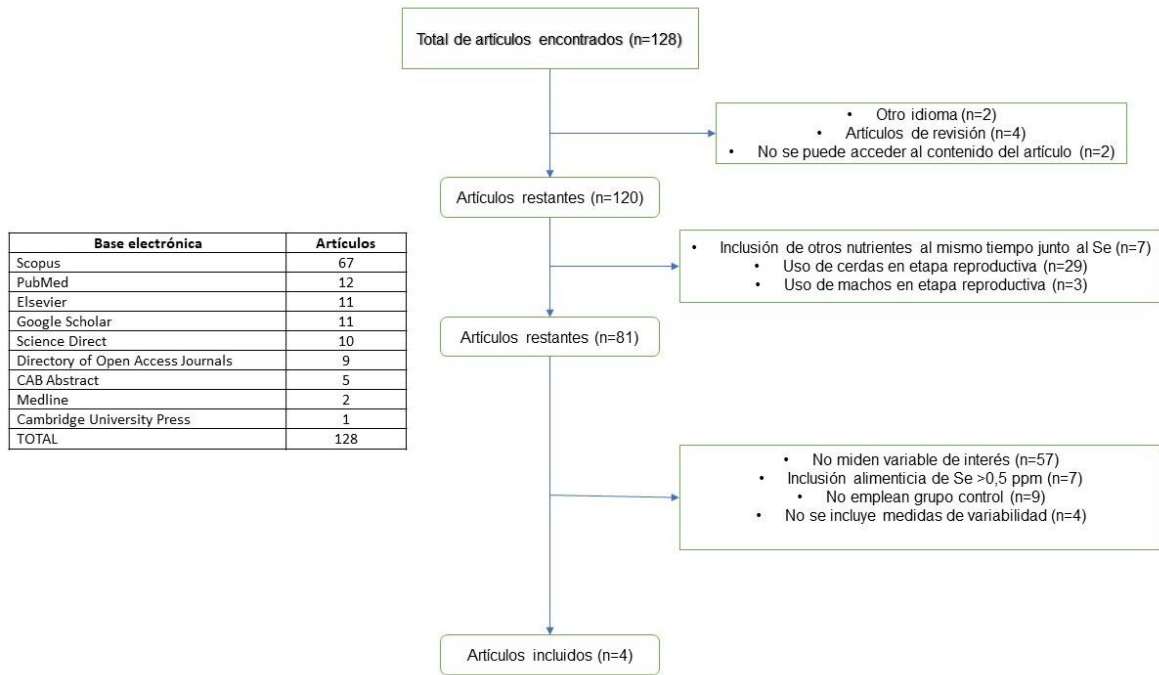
| Base electrónica | Artículos |
|---|---|
| Scopus | 67 |
| PubMed | 12 |
| Elsevier | 11 |
| Google Scholar | 11 |
| Science Direct | 10 |
| Directory of Open Access Journals | 9 |
| CAB Abstract | 5 |
| Medline | 2 |
| Cambridge University Press | 1 |
| TOTAL | 128 |

Total de artículos encontrados (n=128)

• Otro idioma (n=2)
• Artículos de revisión (n=4)
• No se puede acceder al contenido del artículo (n=2)

Artículos restantes (n=120)

• Inclusión de otros nutrientes al mismo tiempo junto al Se (n=7)
• Uso de cerdas en etapa reproductiva (n=29)
• Uso de machos en etapa reproductiva (n=3)

Artículos restantes (n=81)

• No miden variable de interés (n=57)
• Inclusión alimenticia de Se >0,5 ppm (n=7)
• No emplean grupo control (n=9)
• No se incluye medidas de variabilidad (n=4)

Artículos incluidos (n=4)